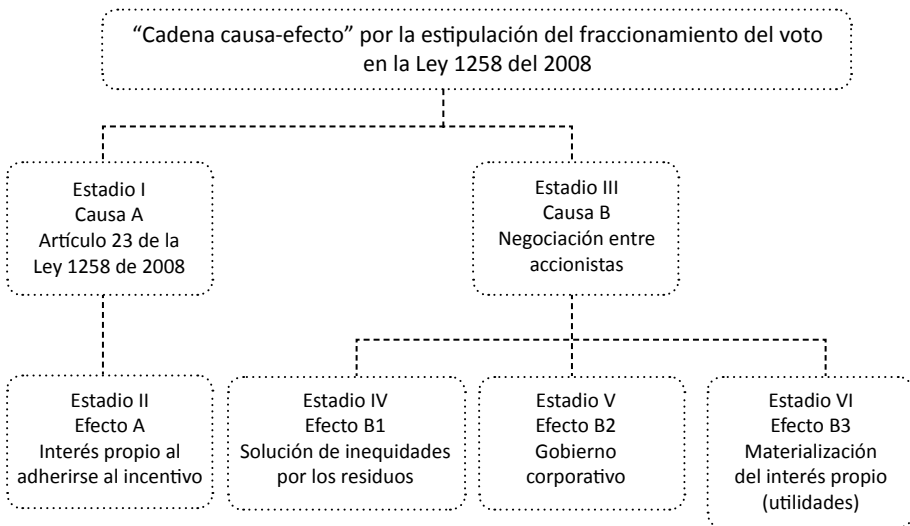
"Cadena causa-efecto" por la estipulación del fraccionamiento del voto en la Ley 1258 del 2008

Estadio I
Causa A
Artículo 23 de la Ley 1258 de 2008

Estadio III
Causa B
Negociación entre accionistas

Estadio II
Efecto A
Interés propio al adherirse al incentivo

Estadio IV
Efecto B1
Solución de inequidades por los residuos

Estadio V
Efecto B2
Gobierno corporativo

Estadio VI
Efecto B3
Materialización del interés propio (utilidades)